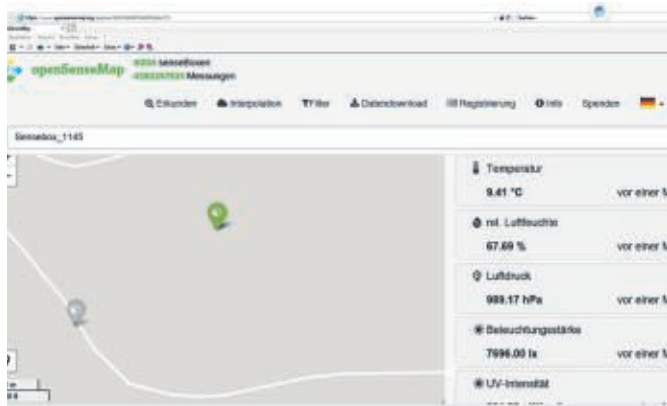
openSenseMap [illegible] senseBoxen
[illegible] Messungen

Erkunden Interpolation Filter Datendownload Registrierung Info Spenden

Senseboz_1143

Temperatur
9.41 °C vor einer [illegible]

rel. Luftfeuchte
67.69 % vor einer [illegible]

Luftdruck
989.17 hPa vor einer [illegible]

Beleuchtungsstärke
7696.00 lx vor einer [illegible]

UV-Intensität
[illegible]